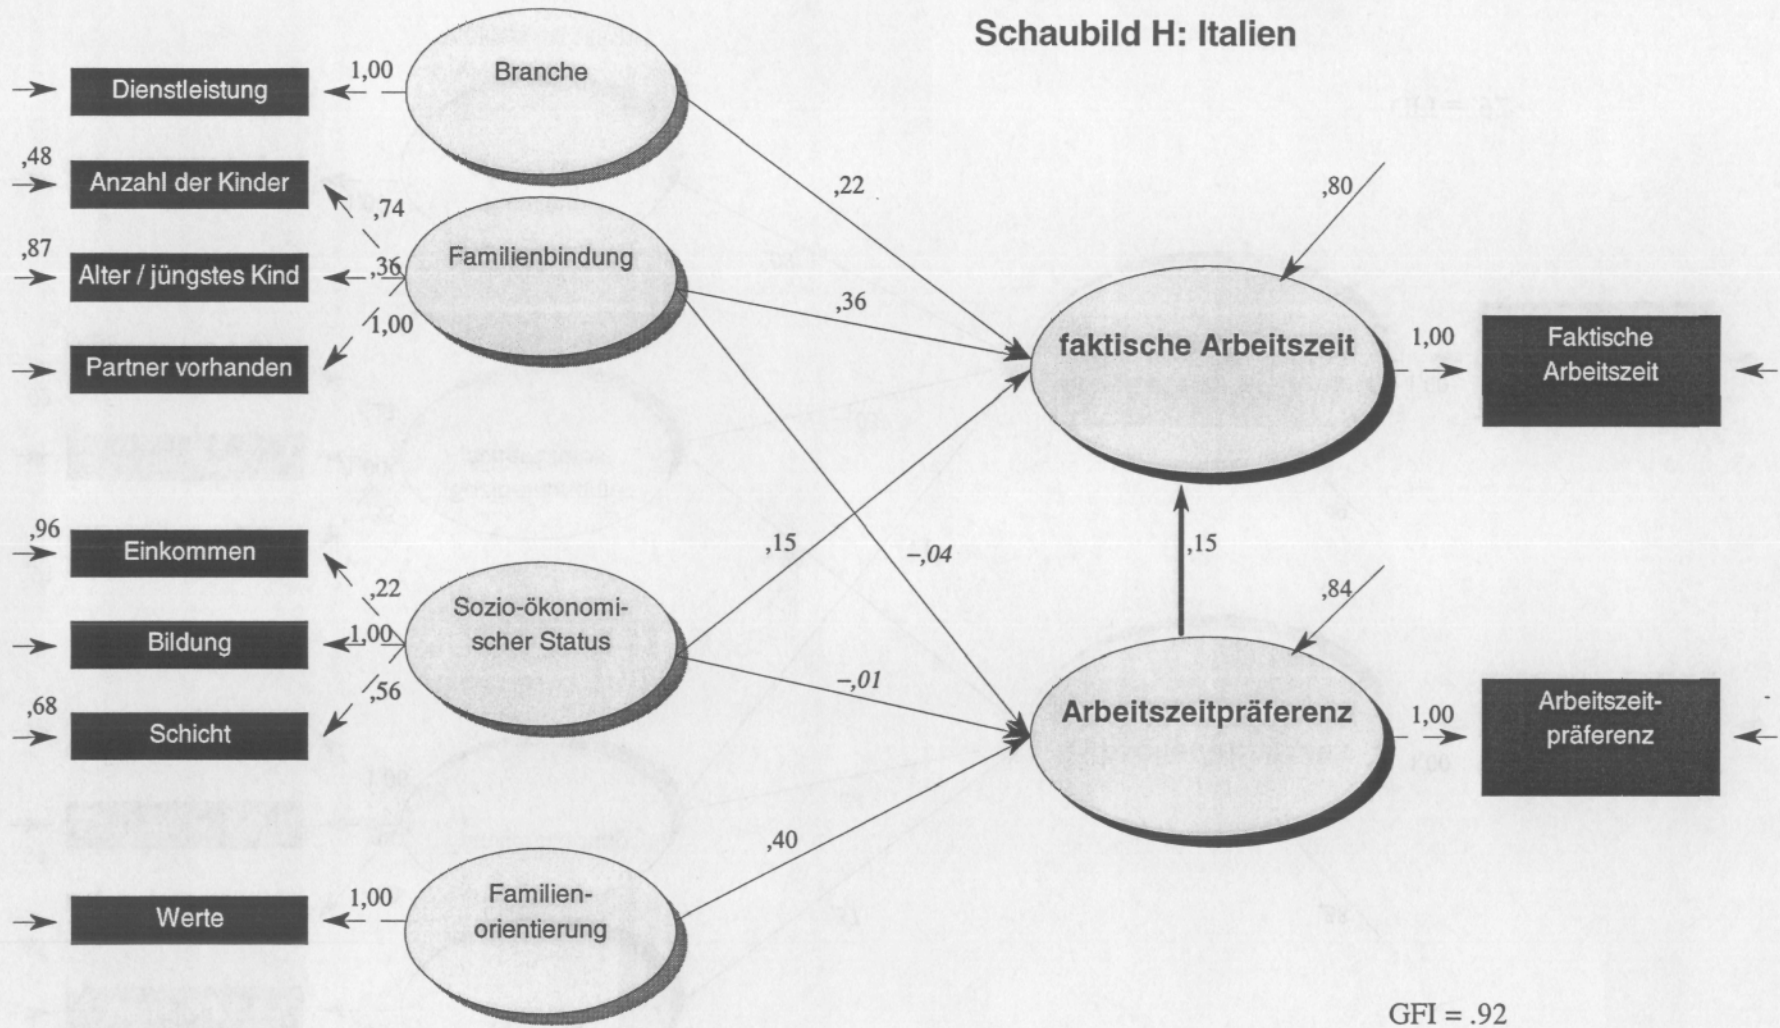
Schaubild H: Italien

Dienstleistung
,48
Anzahl der Kinder
,87
Alter / jüngstes Kind
Partner vorhanden
,96
Einkommen
Bildung
,68
Schicht
Werte

1,00
Branche
,74
,36
Familienbindung
1,00
,22
1,00
Sozio-ökonomischer Status
,56
1,00
Familienorientierung

,22
,36
,15
–,04
–,01
,40

,80
faktische Arbeitszeit
,15
,84
Arbeitszeitpräferenz

1,00
Faktische Arbeitszeit
1,00
Arbeitszeitpräferenz

GFI = .92